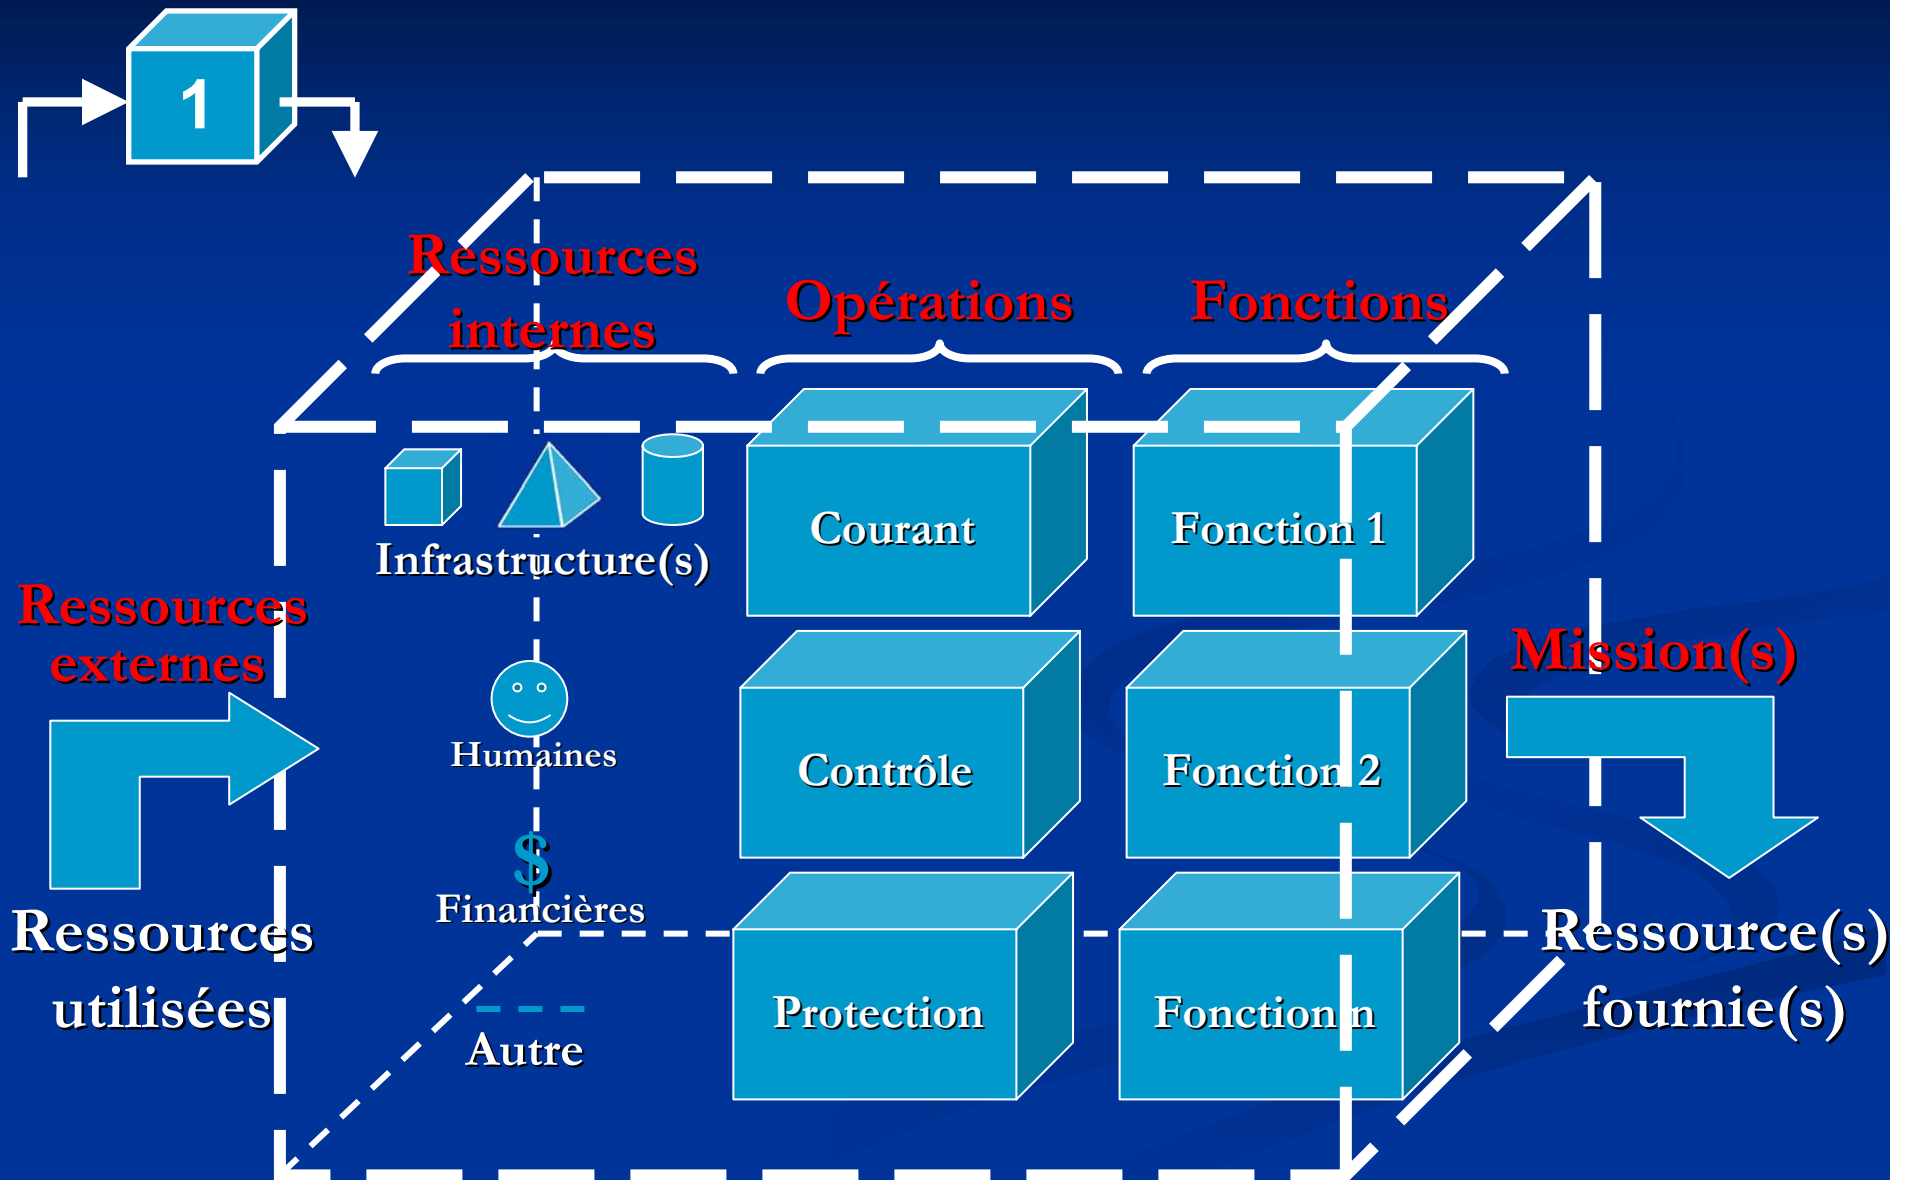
1

Ressources internes

Opérations

Fonctions

Infrastructure(s)

Courant

Fonction 1

Ressources externes

Humaines

Contrôle

Fonction 2

Mission(s)

$

Financières

Ressources utilisées

Autre

Protection

Fonction n

Ressource(s) fournie(s)